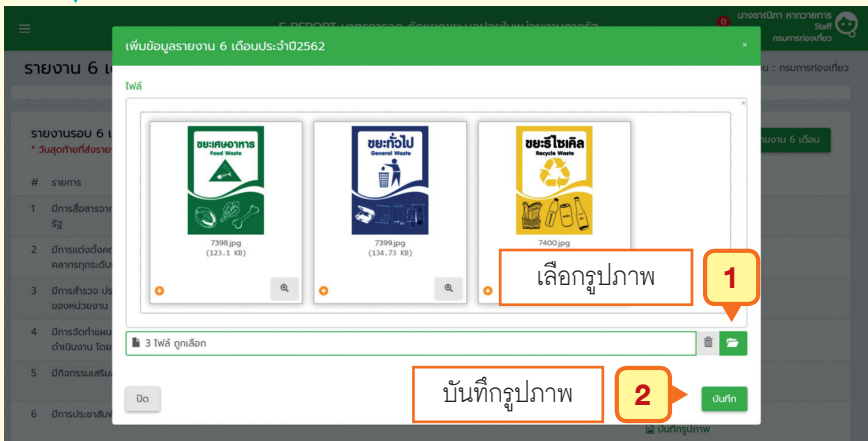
E-REPORT

0

นางชาณิกา หาญวงศ์การ
Staff
กรมการท่องเที่ยว

รายงาน 6 เ

: กรมการท่องเที่ยว

รายงานรอบ 6 เ

* วันสุดท้ายที่ส่งราย

รายงาน 6 เดือน

# รายการ

1 มีการสื่อสารจาก รัฐ

2 มีการแต่งตั้งคณ คลากรทุกระดับ

3 มีการสำรวจ ประ ของหน่วยงาน

4 มีการจัดทำแผน ดำเนินงาน โดย

5 มีกิจกรรมเสริมส

6 มีการประชาสัมพ

บันทึกรูปภาพ

เพิ่มข้อมูลรายงาน 6 เดือนประจำปี2562

×

ไฟล์

×

ขยะเศษอาหาร
Food Waste

7398.jpg
(123.1 KB)

ขยะทั่วไป
General Waste

7399.jpg
(134.73 KB)

ขยะรีไซเคิล
Recycle Waste

7400.jpg

เลือกรูปภาพ

1

3 ไฟล์ ถูกเลือก

บันทึกรูปภาพ

2

ปิด

บันทึก